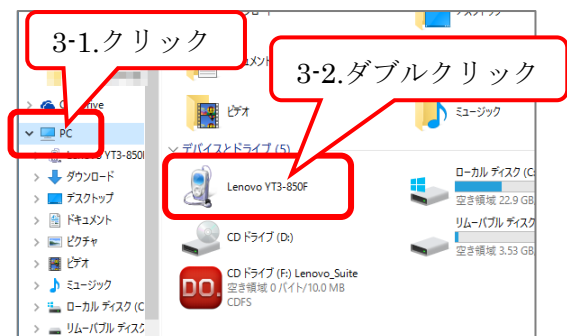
3-1.クリック

3-2.ダブルクリック

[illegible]ive
PC
Lenovo YT3-850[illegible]
ダウンロード
デスクトップ
ドキュメント
ピクチャ
ビデオ
ミュージック
ローカル ディスク (C
リムーバブル ディスク

ビデオ
ミュージック
デバイスとドライブ (5)
Lenovo YT3-850F
ローカル ディスク (C
空き領域 22.9 GB
リムーバブル ディスク
空き領域 3.53 GB
CD ドライブ (D:)
CD ドライブ (F:) Lenovo_Suite
空き領域 0 バイト/10.0 MB
CDFS